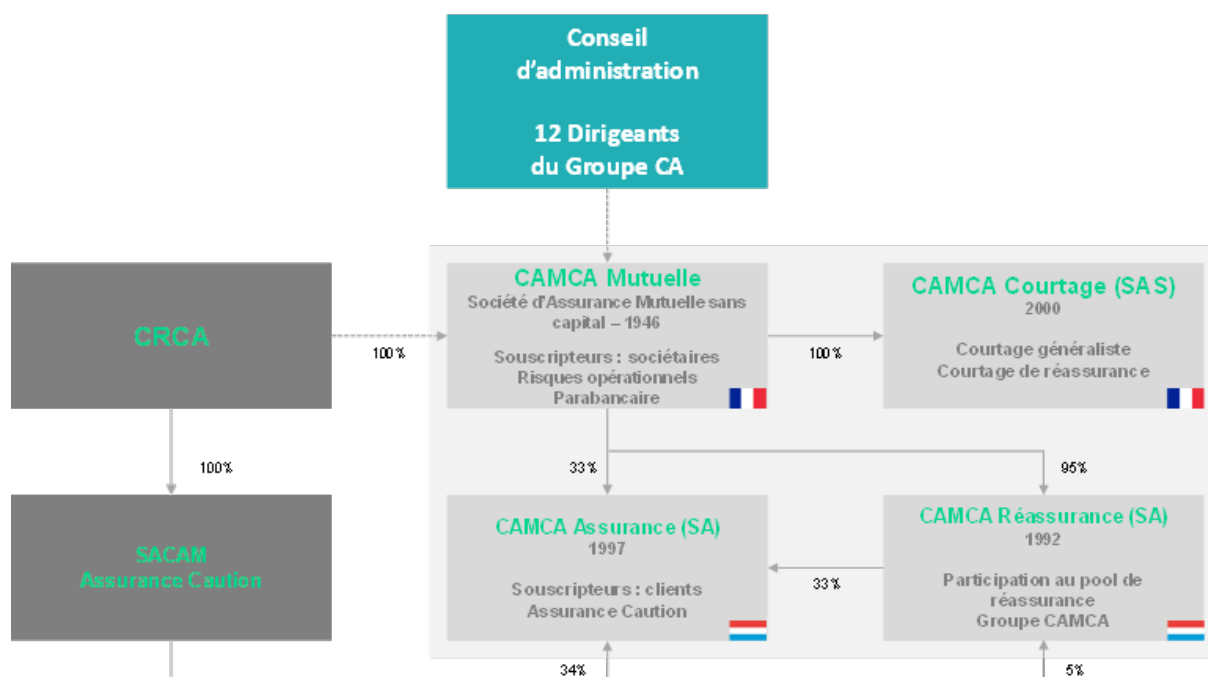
Conseil d'administration

12 Dirigeants du Groupe CA

CRCA

100 %

100%

SACAM Assurance Caution

CAMCA Mutuelle
Société d'Assurance Mutuelle sans capital – 1946

Souscripteurs : sociétaires
Risques opérationnels
Parabancaire

100 %

CAMCA Courtage (SAS)
2000

Courtage généraliste
Courtage de réassurance

33 %

95%

CAMCA Assurance (SA)
1997

Souscripteurs : clients
Assurance Caution

33 %

CAMCA Réassurance (SA)
1992

Participation au pool de réassurance
Groupe CAMCA

34%

5%